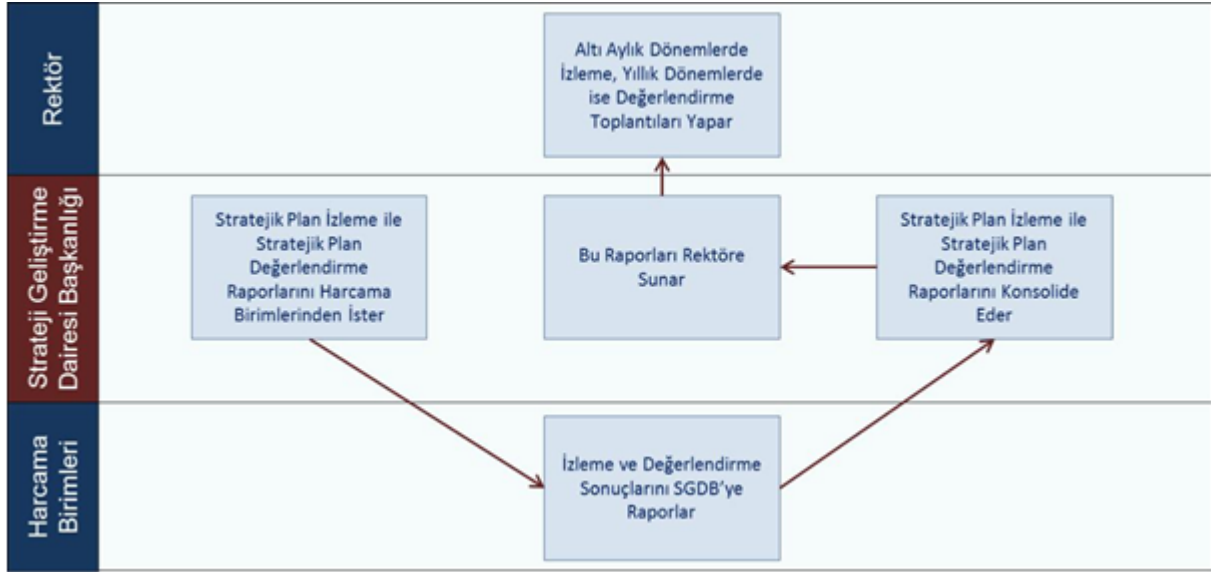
Rektör

Altı Aylık Dönemlerde İzleme, Yıllık Dönemlerde ise Değerlendirme Toplantıları Yapar

Strateji Geliştirme Dairesi Başkanlığı

Stratejik Plan İzleme ile Stratejik Plan Değerlendirme Raporlarını Harcama Birimlerinden İster

Bu Raporları Rektöre Sunar

Stratejik Plan İzleme ile Stratejik Plan Değerlendirme Raporlarını Konsolide Eder

Harcama Birimleri

İzleme ve Değerlendirme Sonuçlarını SGDB'ye Raporlar